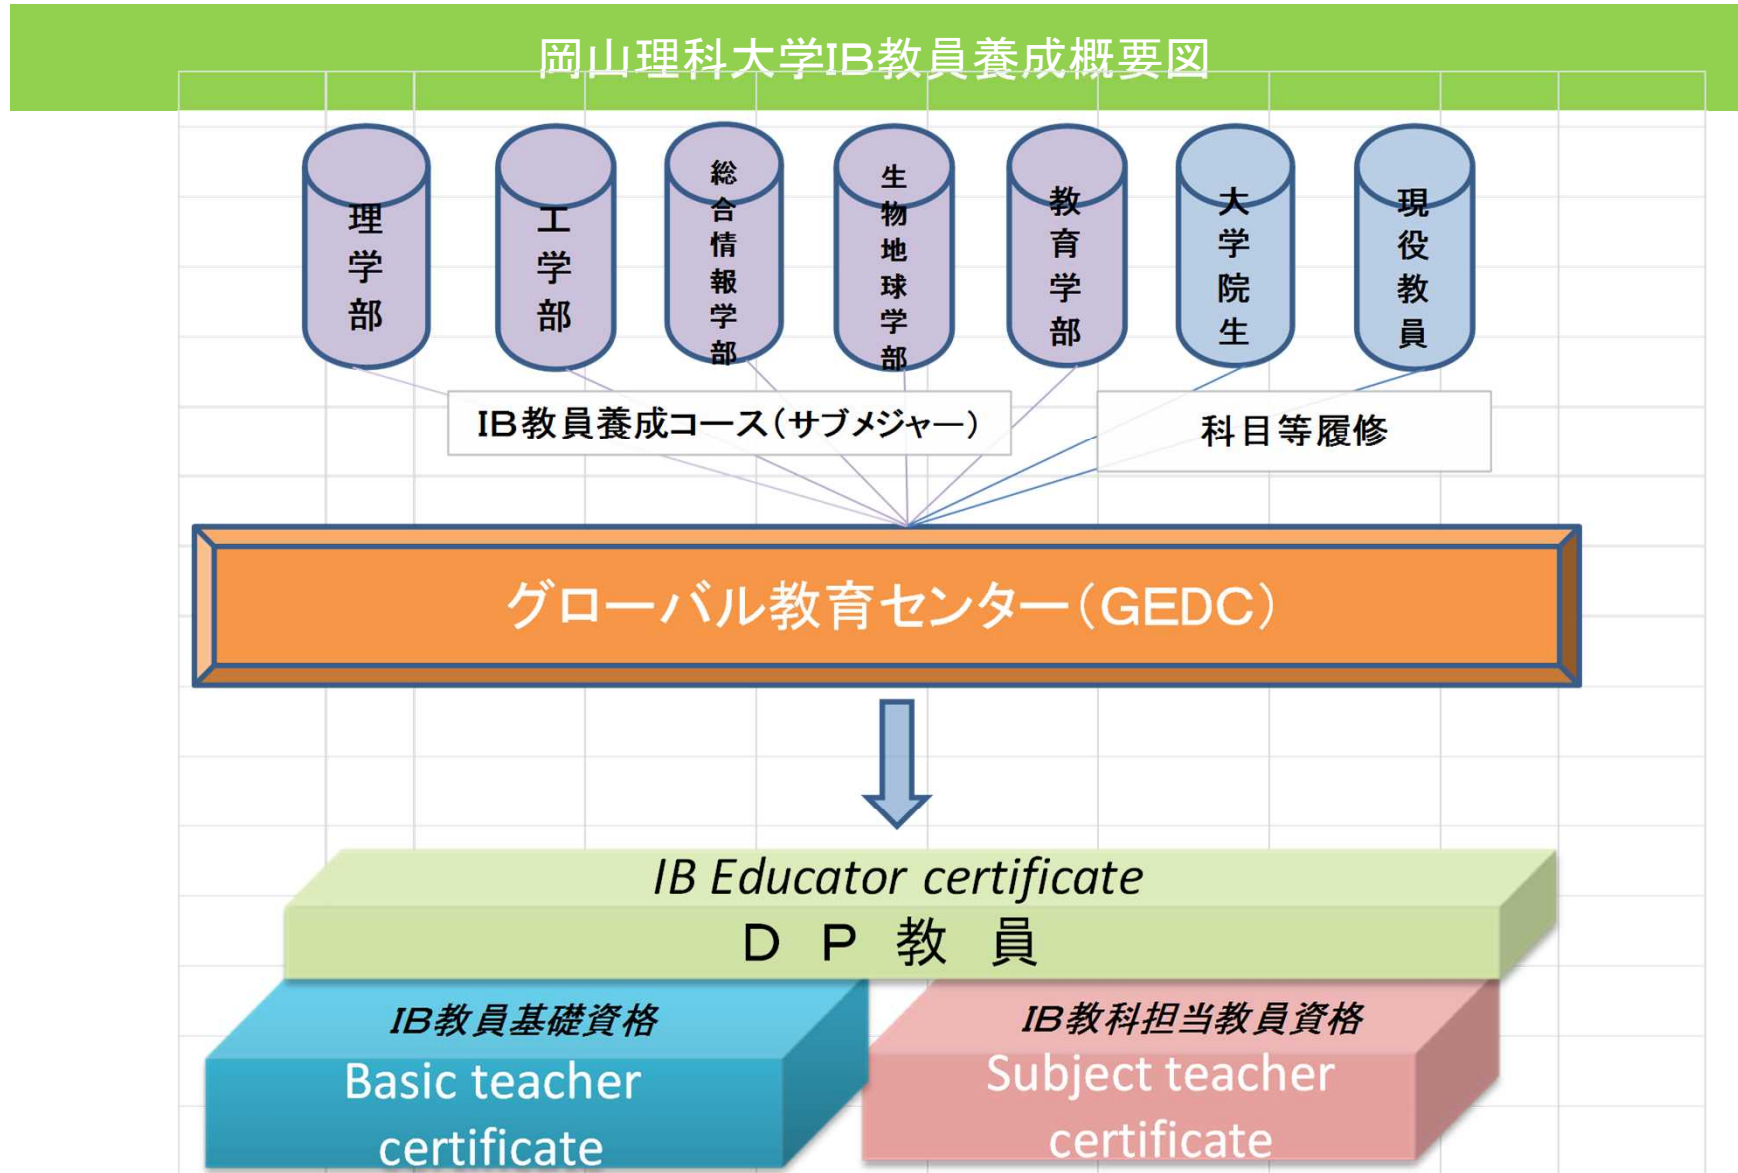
岡山理科大学IB教員養成概要図

理学部

工学部

総合情報学部

生物地球学部

教育学部

大学院生

現役教員

IB教員養成コース（サブメジャー）

科目等履修

グローバル教育センター（GEDC）

IB Educator certificate
ＤＰ教員

IB教員基礎資格
Basic teacher certificate

IB教科担当教員資格
Subject teacher certificate